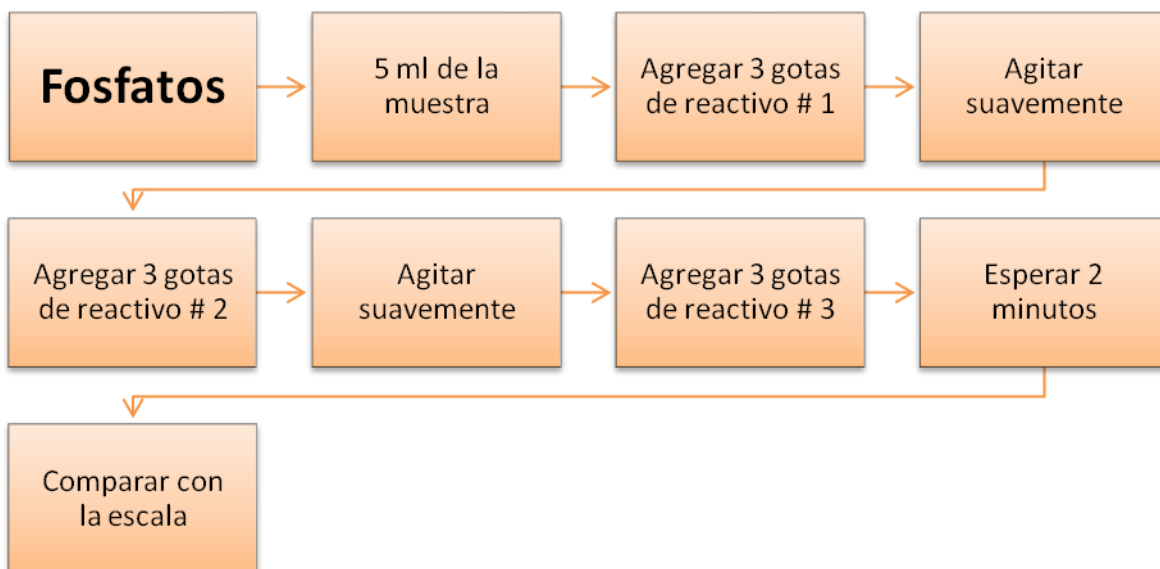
Fosfatos

5 ml de la muestra

Agregar 3 gotas de reactivo # 1

Agitar suavemente

Agregar 3 gotas de reactivo # 2

Agitar suavemente

Agregar 3 gotas de reactivo # 3

Esperar 2 minutos

Comparar con la escala